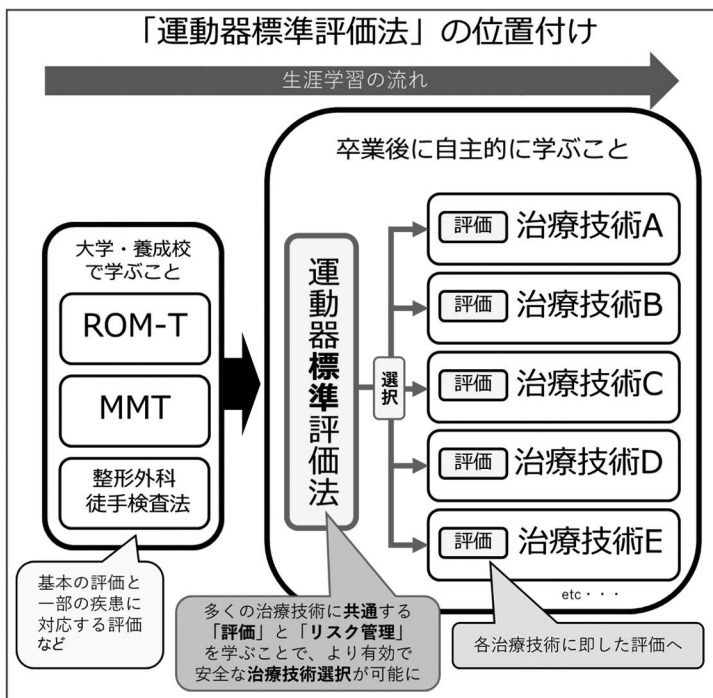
「運動器標準評価法」の位置付け

生涯学習の流れ

卒業後に自主的に学ぶこと

大学・養成校で学ぶこと

ROM-T

MMT

整形外科徒手検査法

基本の評価と一部の疾患に対応する評価など

運動器標準評価法

選択

評価 治療技術A

評価 治療技術B

評価 治療技術C

評価 治療技術D

評価 治療技術E

etc・・・

多くの治療技術に共通する「評価」と「リスク管理」を学ぶことで、より有効で安全な治療技術選択が可能に

各治療技術に即した評価へ